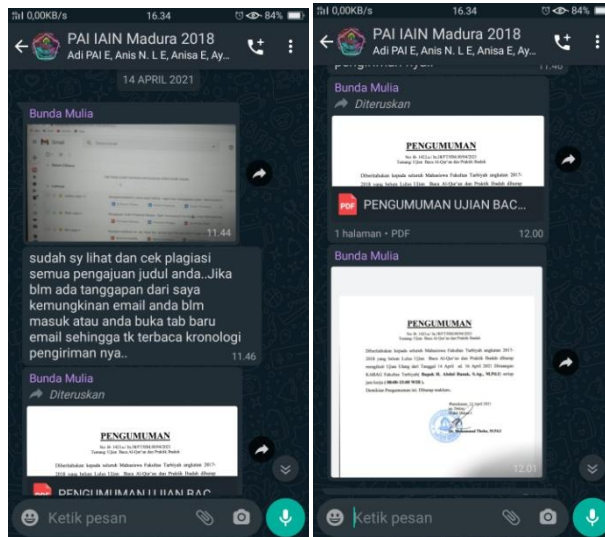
0,00KB/s 16.34 84%

PAI IAIN Madura 2018
Adi PAI E, Anis N. L E, Anisa E, Ay...

14 APRIL 2021

Bunda Mulia

11.44

sudah sy lihat dan cek plagiasi semua pengajuan judul anda..Jika blm ada tanggapan dari saya kemungkinan email anda blm masuk atau anda buka tab baru email sehingga tk terbaca kronologi pengiriman nya.. 11.46

Bunda Mulia
Diteruskan

PENGUMUMAN

PENGUMUMAN UJIAN BAC

Ketik pesan

0,00KB/s 16.34 84%

PAI IAIN Madura 2018
Adi PAI E, Anis N. L E, Anisa E, Ay...

pengiriman nya.. 11.46

Bunda Mulia
Diteruskan

PENGUMUMAN

PDF PENGUMUMAN UJIAN BAC...

1 halaman • PDF 12.00

Bunda Mulia

PENGUMUMAN

12.01

Ketik pesan